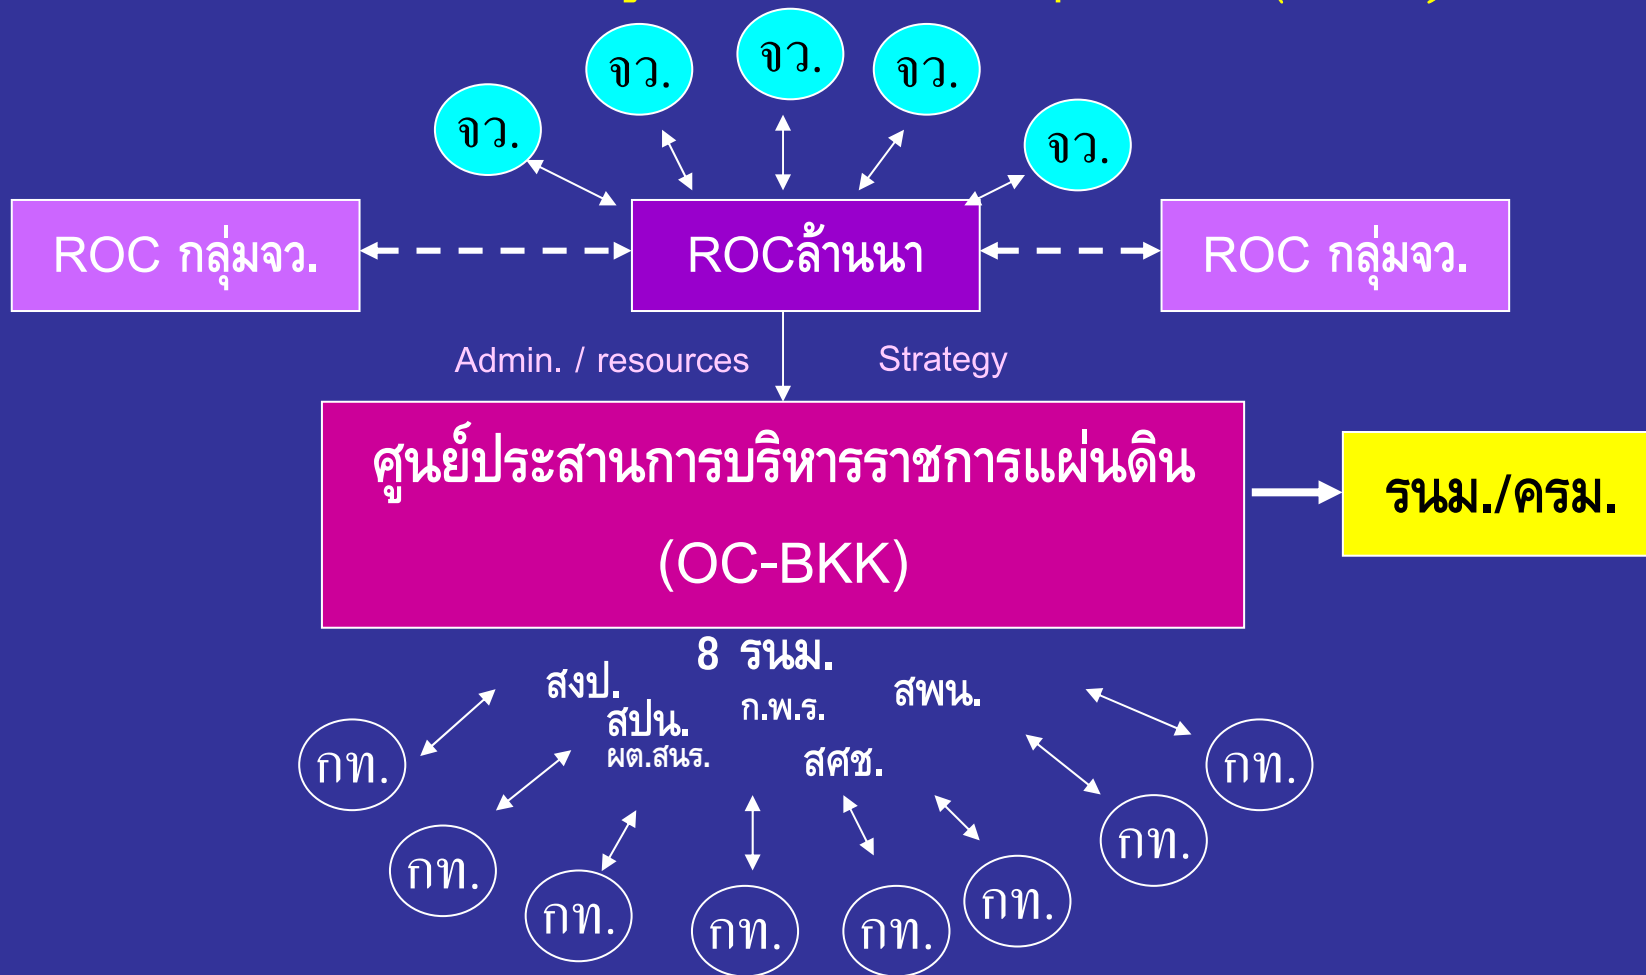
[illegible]

จว.

จว.

จว.

จว.

จว.

ROC กลุ่มจว.

ROCล้านนา

ROC กลุ่มจว.

Admin. / resources

Strategy

ศูนย์ประสานการบริหารราชการแผ่นดิน (OC-BKK)

รนม./ครม.

8 รนม.

สงป.

สปน.

ผต.สนร.

ก.พ.ร.

สพน.

สศช.

กท.

กท.

กท.

กท.

กท.

กท.

กท.

กท.